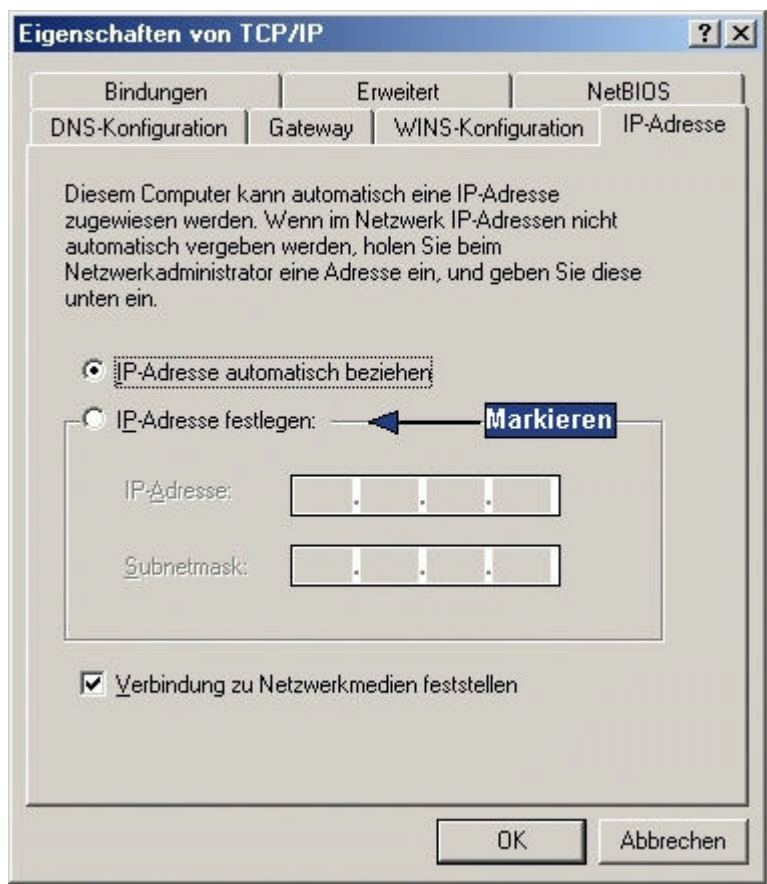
Eigenschaften von TCP/IP

? X

Bindungen | Erweitert | NetBIOS

DNS-Konfiguration | Gateway | WINS-Konfiguration | IP-Adresse

Diesem Computer kann automatisch eine IP-Adresse zugewiesen werden. Wenn im Netzwerk IP-Adressen nicht automatisch vergeben werden, holen Sie beim Netzwerkadministrator eine Adresse ein, und geben Sie diese unten ein.

IP-Adresse automatisch beziehen

IP-Adresse festlegen:

Markieren

IP-Adresse: . . .

Subnetmask: . . .

Verbindung zu Netzwerkmedien feststellen

OK

Abbrechen